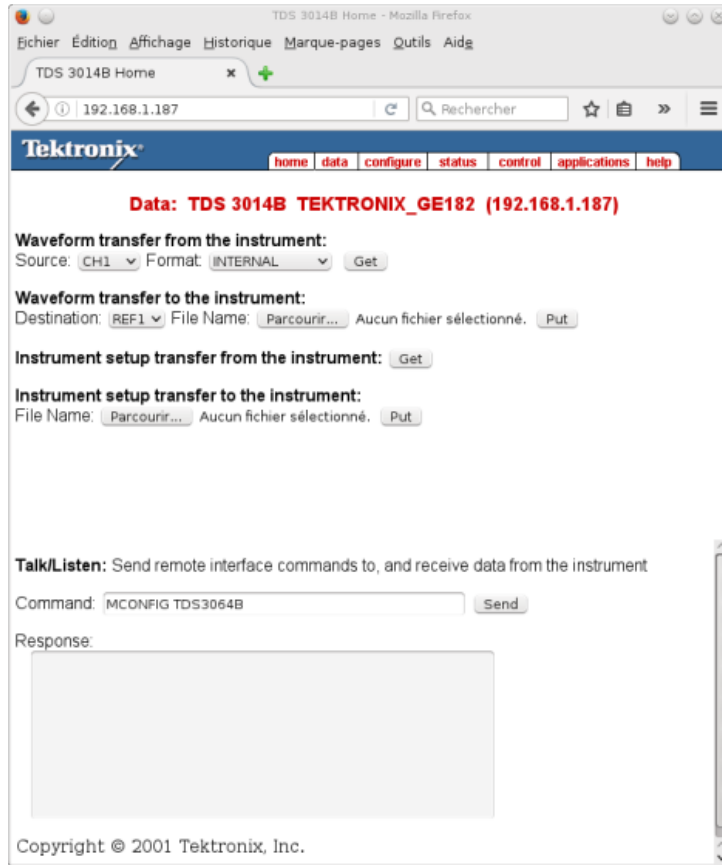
TDS 3014B Home - Mozilla Firefox

Fichier Édition Affichage Historique Marque-pages Outils Aide

TDS 3014B Home ×

192.168.1.187

Rechercher

Tektronix

home data configure status control applications help

Data: TDS 3014B TEKTRONIX_GE182 (192.168.1.187)

Waveform transfer from the instrument:
Source: CH1 Format: INTERNAL Get

Waveform transfer to the instrument:
Destination: REF1 File Name: Parcourir... Aucun fichier sélectionné. Put

Instrument setup transfer from the instrument: Get

Instrument setup transfer to the instrument:
File Name: Parcourir... Aucun fichier sélectionné. Put

Talk/Listen: Send remote interface commands to, and receive data from the instrument

Command: MCONFIG TDS3064B Send

Response:

Copyright © 2001 Tektronix, Inc.